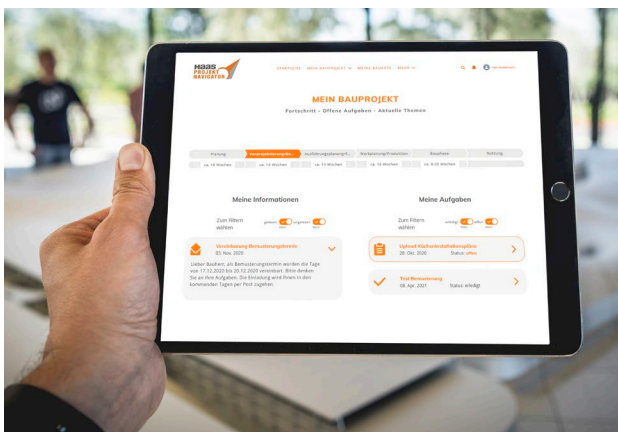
HAAS PROJEKT NAVIGATOR

STARTSEITE MEIN BAUPROJEKT MEINE BEDARFE MEHR

MEIN BAUPROJEKT
Fortschritt - Offene Aufgaben - Aktuelle Themen

Planung | Bauprojektierung/Be... | Ausführungsplanung/P... | Werkplanung/Produktion | Rohbau | Nutzung

ca. 16 Wochen | ca. 14 Wochen | ca. 12 Wochen | ca. 10 Wochen | ca. 8-16 Wochen

Meine Informationen

Zum Filtern wählen

gelesen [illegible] ungelesen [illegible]

Vereinbarung Bemusterungstermin
03. Nov. 2020

Lieber Bauherr, als Bemusterungstermin wurden die Tage vor 17.12.2020 bis 20.12.2020 vereinbart. Bitte denken Sie an Ihre Aufgaben. Die Einladung wird Ihnen in den kommenden Tagen per Post zugehen.

Meine Aufgaben

Zum Filtern wählen

erledigt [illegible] offen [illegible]

Upload Kücheninstallationspläne
28. Okt. 2020 Status: offen

Test Bemusterung
08. Apr. 2021 Status: erledigt